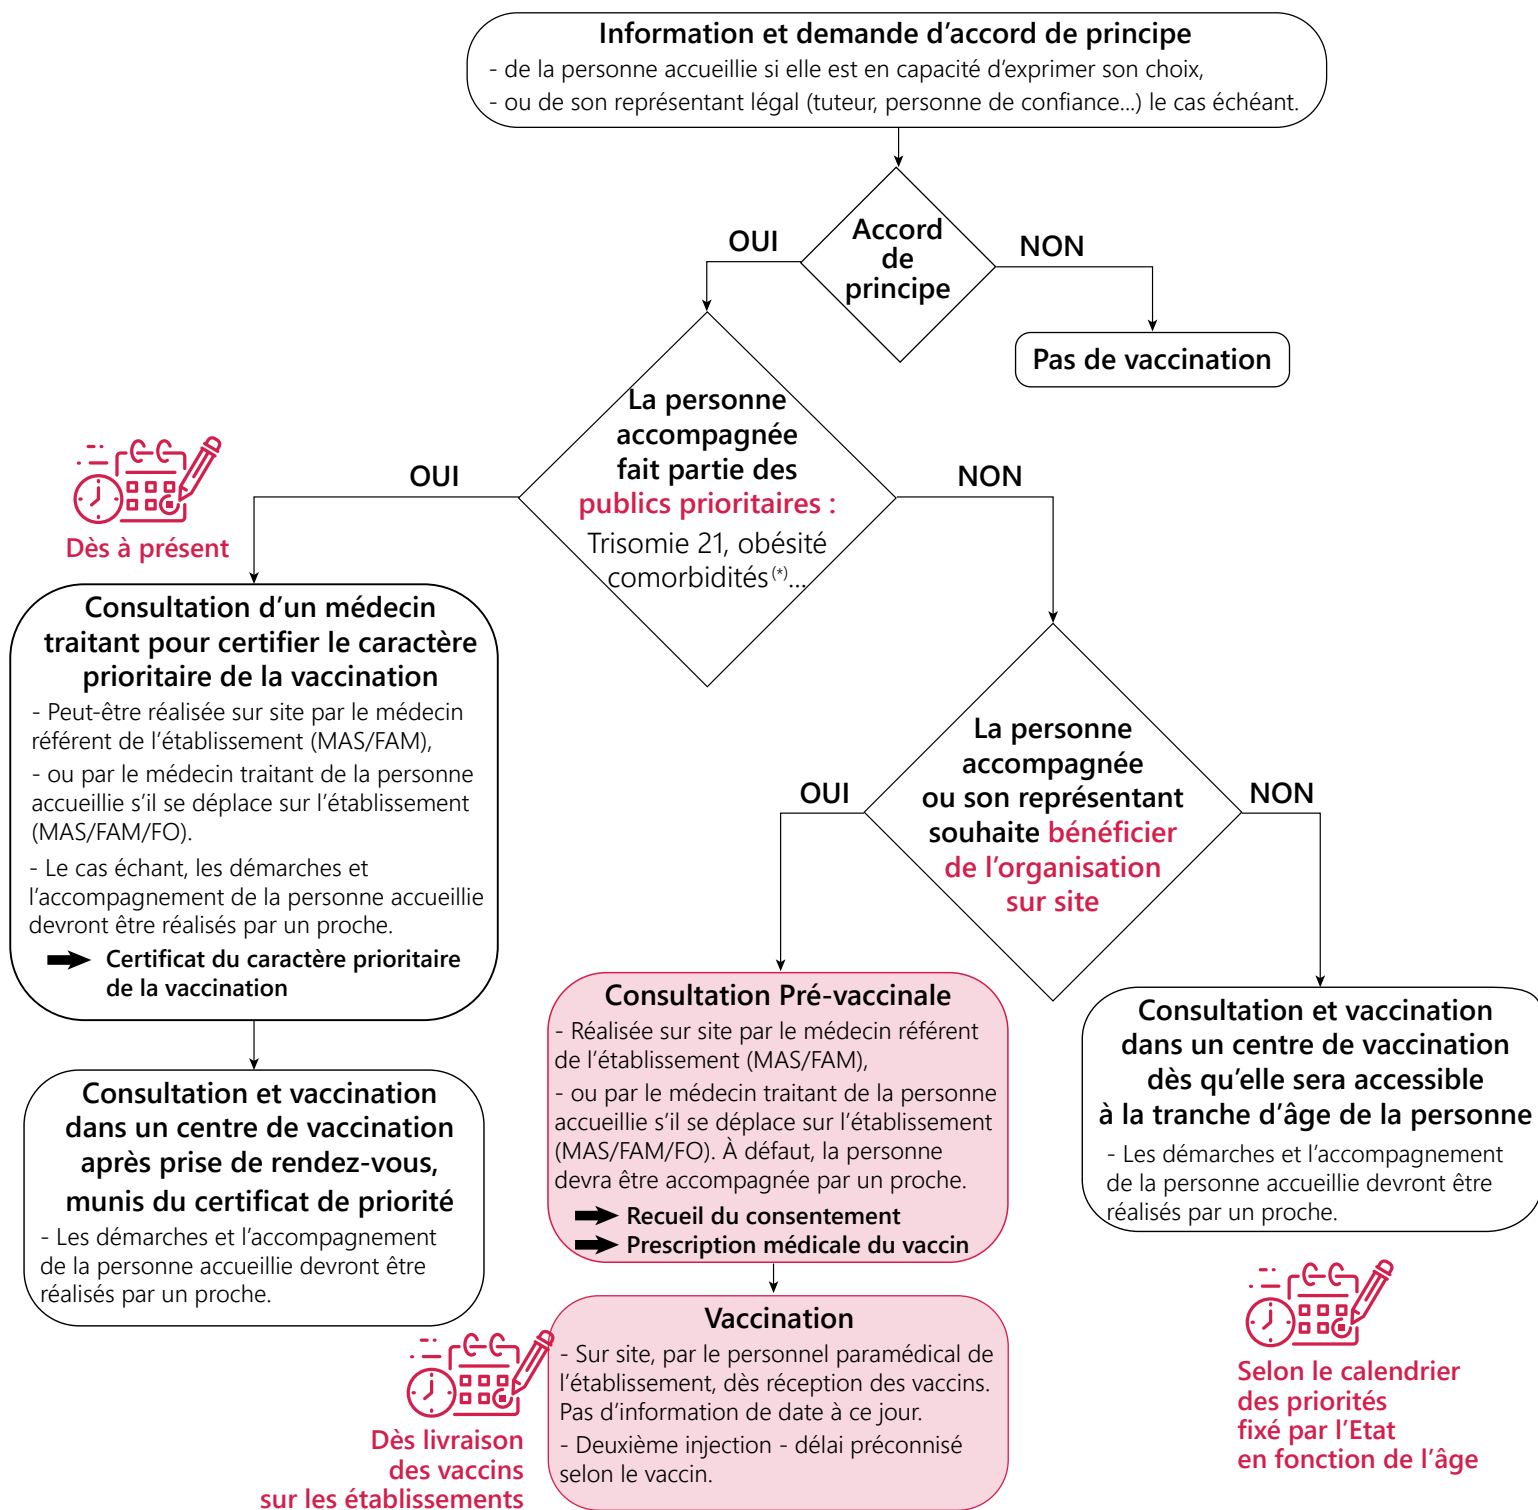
Information et demande d'accord de principe
- de la personne accueillie si elle est en capacité d'exprimer son choix,
- ou de son représentant légal (tuteur, personne de confiance...) le cas échéant.

Accord de principe

OUI

NON

Pas de vaccination

La personne accompagnée fait partie des publics prioritaires : Trisomie 21, obésité comorbidités$^{(*)}$...

OUI

NON

Dès à présent

Consultation d'un médecin traitant pour certifier le caractère prioritaire de la vaccination
- Peut-être réalisée sur site par le médecin référent de l'établissement (MAS/FAM),
- ou par le médecin traitant de la personne accueillie s'il se déplace sur l'établissement (MAS/FAM/FO).
- Le cas échéant, les démarches et l'accompagnement de la personne accueillie devront être réalisés par un proche.
Certificat du caractère prioritaire de la vaccination

La personne accompagnée ou son représentant souhaite bénéficier de l'organisation sur site

OUI

NON

Consultation Pré-vaccinale
- Réalisée sur site par le médecin référent de l'établissement (MAS/FAM),
- ou par le médecin traitant de la personne accueillie s'il se déplace sur l'établissement (MAS/FAM/FO). À défaut, la personne devra être accompagnée par un proche.
Recueil du consentement
Prescription médicale du vaccin

Consultation et vaccination dans un centre de vaccination dès qu'elle sera accessible à la tranche d'âge de la personne
- Les démarches et l'accompagnement de la personne accueillie devront être réalisés par un proche.

Consultation et vaccination dans un centre de vaccination après prise de rendez-vous, munis du certificat de priorité
- Les démarches et l'accompagnement de la personne accueillie devront être réalisés par un proche.

Vaccination
- Sur site, par le personnel paramédical de l'établissement, dès réception des vaccins. Pas d'information de date à ce jour.
- Deuxième injection - délai préconnisé selon le vaccin.

Dès livraison des vaccins sur les établissements

Selon le calendrier des priorités fixé par l'Etat en fonction de l'âge